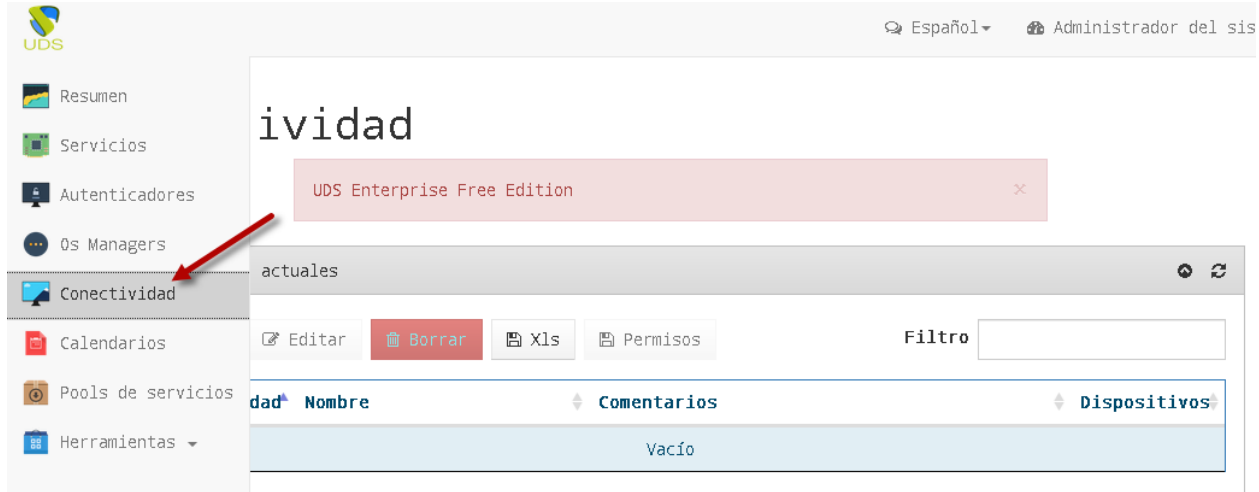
UDS

Español▾ Administrador del sis

Resumen
Servicios
Autenticadores
Os Managers
Conectividad
Calendarios
Pools de servicios
Herramientas ▾

ividad

UDS Enterprise Free Edition ×

actuales

Editar Borrar Xls Permisos Filtro

| dad | Nombre | Comentarios | Dispositivos |
|---|---|---|---|
| | | Vacío | |